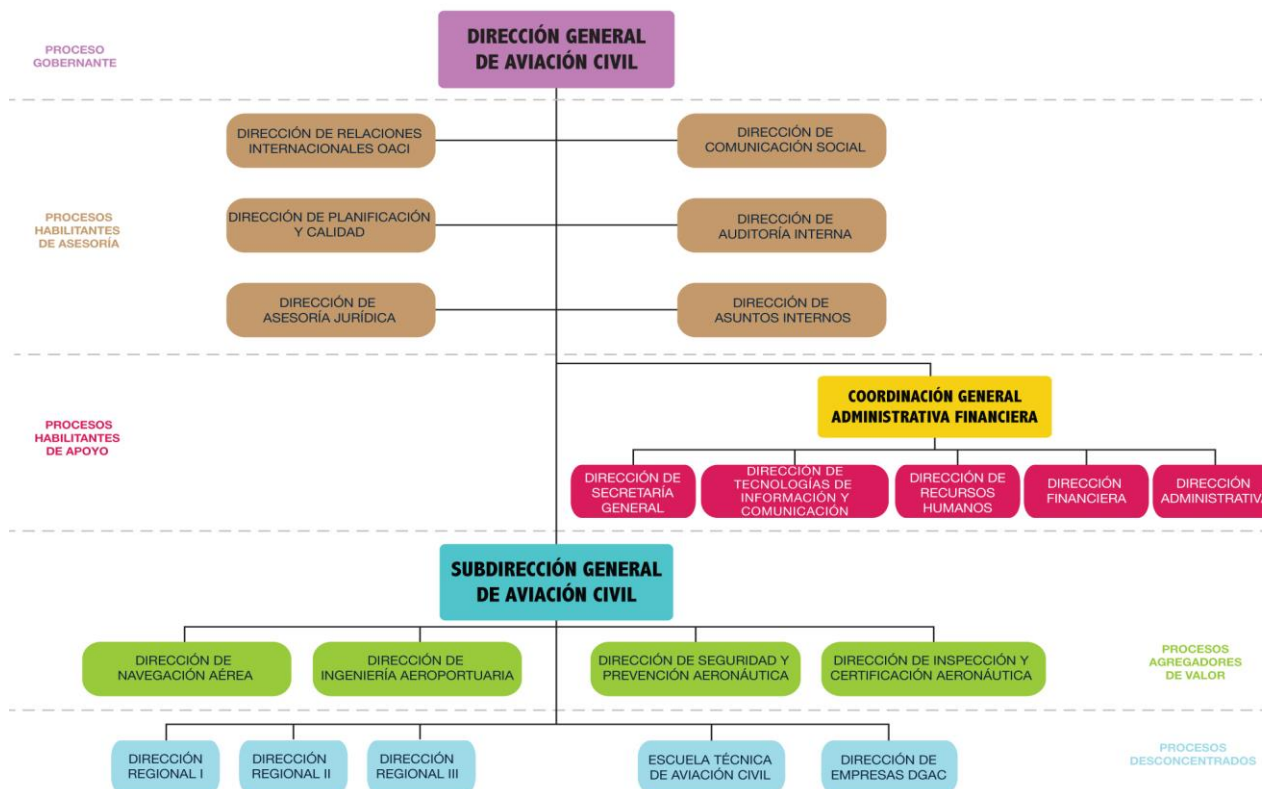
PROCESO GOBERNANTE

DIRECCIÓN GENERAL DE AVIACIÓN CIVIL

DIRECCIÓN DE RELACIONES INTERNACIONALES OACI

DIRECCIÓN DE COMUNICACIÓN SOCIAL

PROCESOS HABILITANTES DE ASESORÍA

DIRECCIÓN DE PLANIFICACIÓN Y CALIDAD

DIRECCIÓN DE AUDITORÍA INTERNA

DIRECCIÓN DE ASESORÍA JURÍDICA

DIRECCIÓN DE ASUNTOS INTERNOS

PROCESOS HABILITANTES DE APOYO

COORDINACIÓN GENERAL ADMINISTRATIVA FINANCIERA

DIRECCIÓN DE SECRETARÍA GENERAL

DIRECCIÓN DE TECNOLOGÍAS DE INFORMACIÓN Y COMUNICACIÓN

DIRECCIÓN DE RECURSOS HUMANOS

DIRECCIÓN FINANCIERA

DIRECCIÓN ADMINISTRATIVA

SUBDIRECCIÓN GENERAL DE AVIACIÓN CIVIL

DIRECCIÓN DE NAVEGACIÓN AÉREA

DIRECCIÓN DE INGENIERÍA AEROPORTUARIA

DIRECCIÓN DE SEGURIDAD Y PREVENCIÓN AERONÁUTICA

DIRECCIÓN DE INSPECCIÓN Y CERTIFICACIÓN AERONÁUTICA

PROCESOS AGREGADORES DE VALOR

DIRECCIÓN REGIONAL I

DIRECCIÓN REGIONAL II

DIRECCIÓN REGIONAL III

ESCUELA TÉCNICA DE AVIACIÓN CIVIL

DIRECCIÓN DE EMPRESAS DGAC

PROCESOS DESCONCENTRADOS